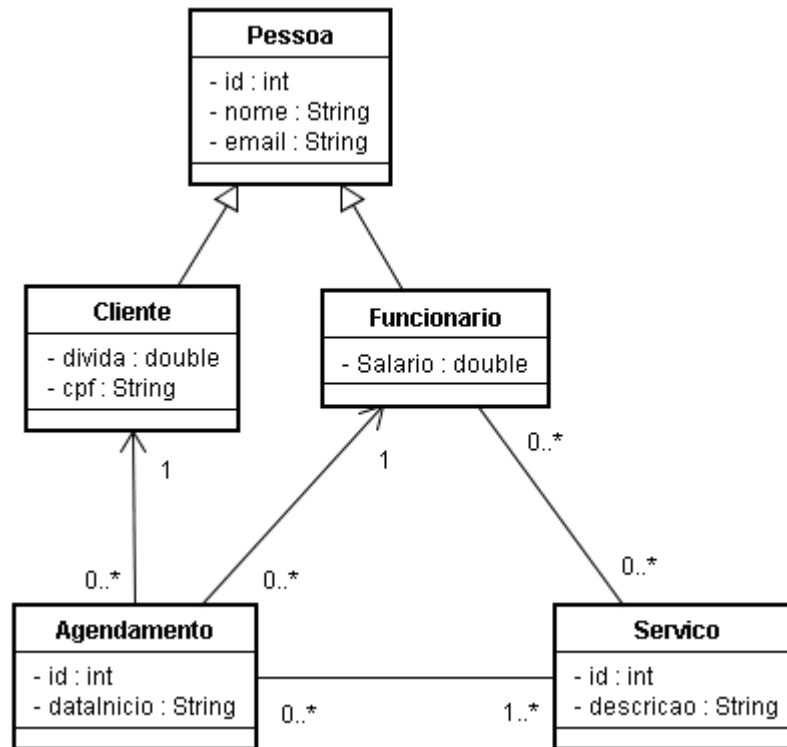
Pessoa
- id : int
- nome : String
- email : String

Cliente
- divida : double
- cpf : String

Funcionario
- Salario : double

1

1

0..*

0..*

0..*

0..*

Agendamento
- id : int
- dataInicio : String

Servico
- id : int
- descricao : String

0..*

1..*